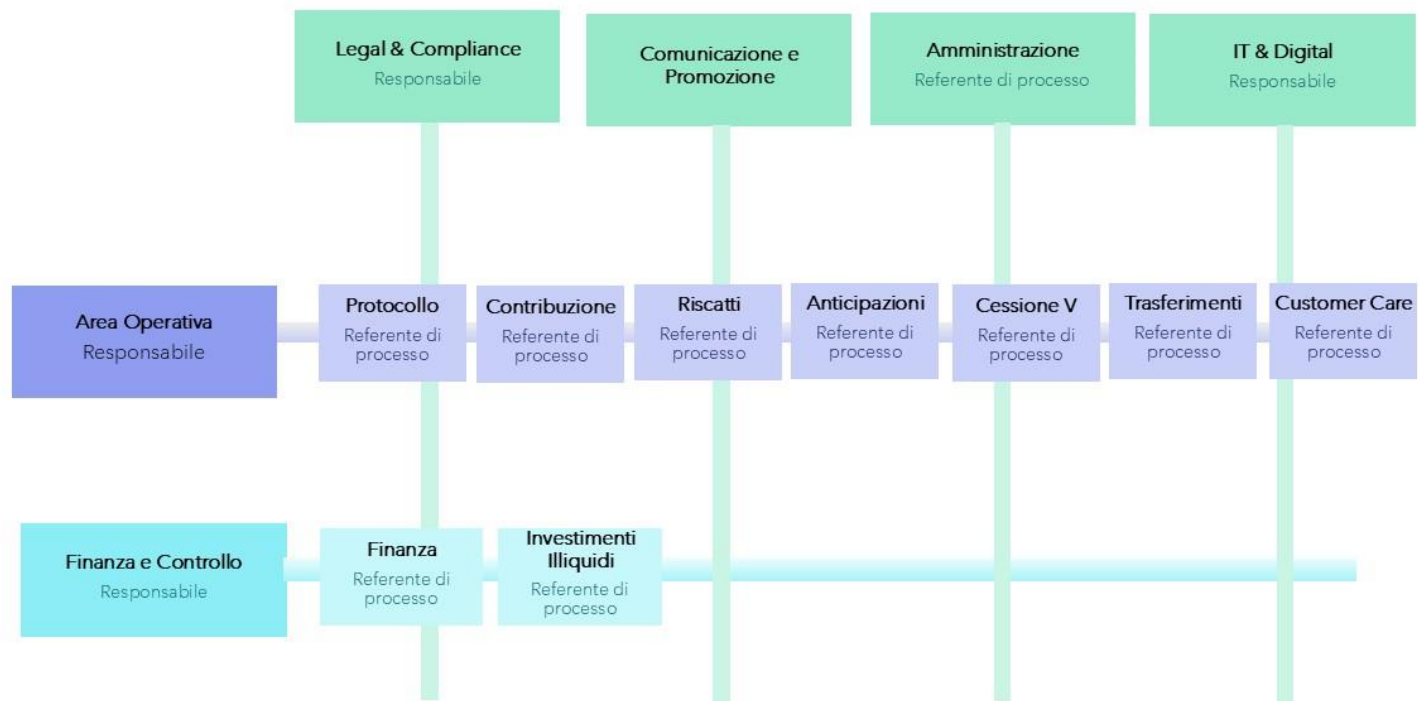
Legal & Compliance
Responsabile

Comunicazione e Promozione

Amministrazione
Referente di processo

IT & Digital
Responsabile

Area Operativa
Responsabile

Protocollo
Referente di processo

Contribuzione
Referente di processo

Riscatti
Referente di processo

Anticipazioni
Referente di processo

Cessione V
Referente di processo

Trasferimenti
Referente di processo

Customer Care
Referente di processo

Finanza e Controllo
Responsabile

Finanza
Referente di processo

Investimenti Illiquidi
Referente di processo